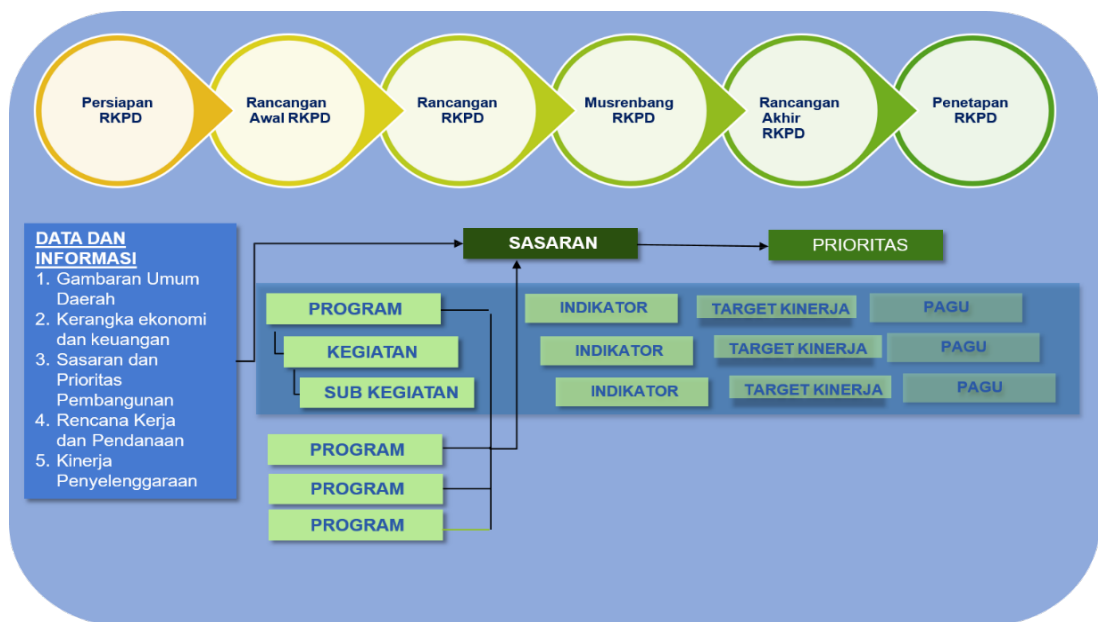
Persiapan RKPD

Rancangan Awal RKPD

Rancangan RKPD

Musrenbang RKPD

Rancangan Akhir RKPD

Penetapan RKPD

DATA DAN INFORMASI

1. Gambaran Umum Daerah
2. Kerangka ekonomi dan keuangan
3. Sasaran dan Prioritas Pembangunan
4. Rencana Kerja dan Pendanaan
5. Kinerja Penyelenggaraan

SASARAN

PRIORITAS

PROGRAM

KEGIATAN

SUB KEGIATAN

INDIKATOR

TARGET KINERJA

PAGU

INDIKATOR

TARGET KINERJA

PAGU

INDIKATOR

TARGET KINERJA

PAGU

PROGRAM

PROGRAM

PROGRAM